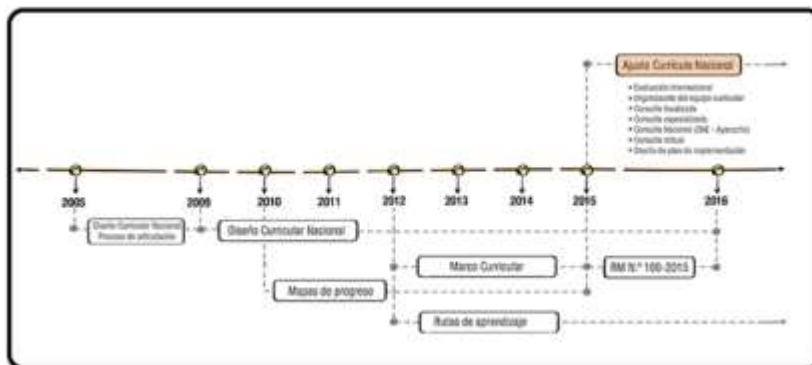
Ajuste Currículo Nacional

• Evaluación internacional
• Organización del equipo curricular
• Consulta focalizada
• Consulta especializada
• Consulta Nacional (CNE - Ayacucho)
• Consulta virtual
• Diseño de plan de implementación

2005

2009

2010

2011

2012

2013

2014

2015

2016

Diseño Curricular Nacional
Proceso de articulación

Diseño Curricular Nacional

Marco Curricular

RM N.° 199-2015

Mapas de progreso

Rutas de aprendizaje